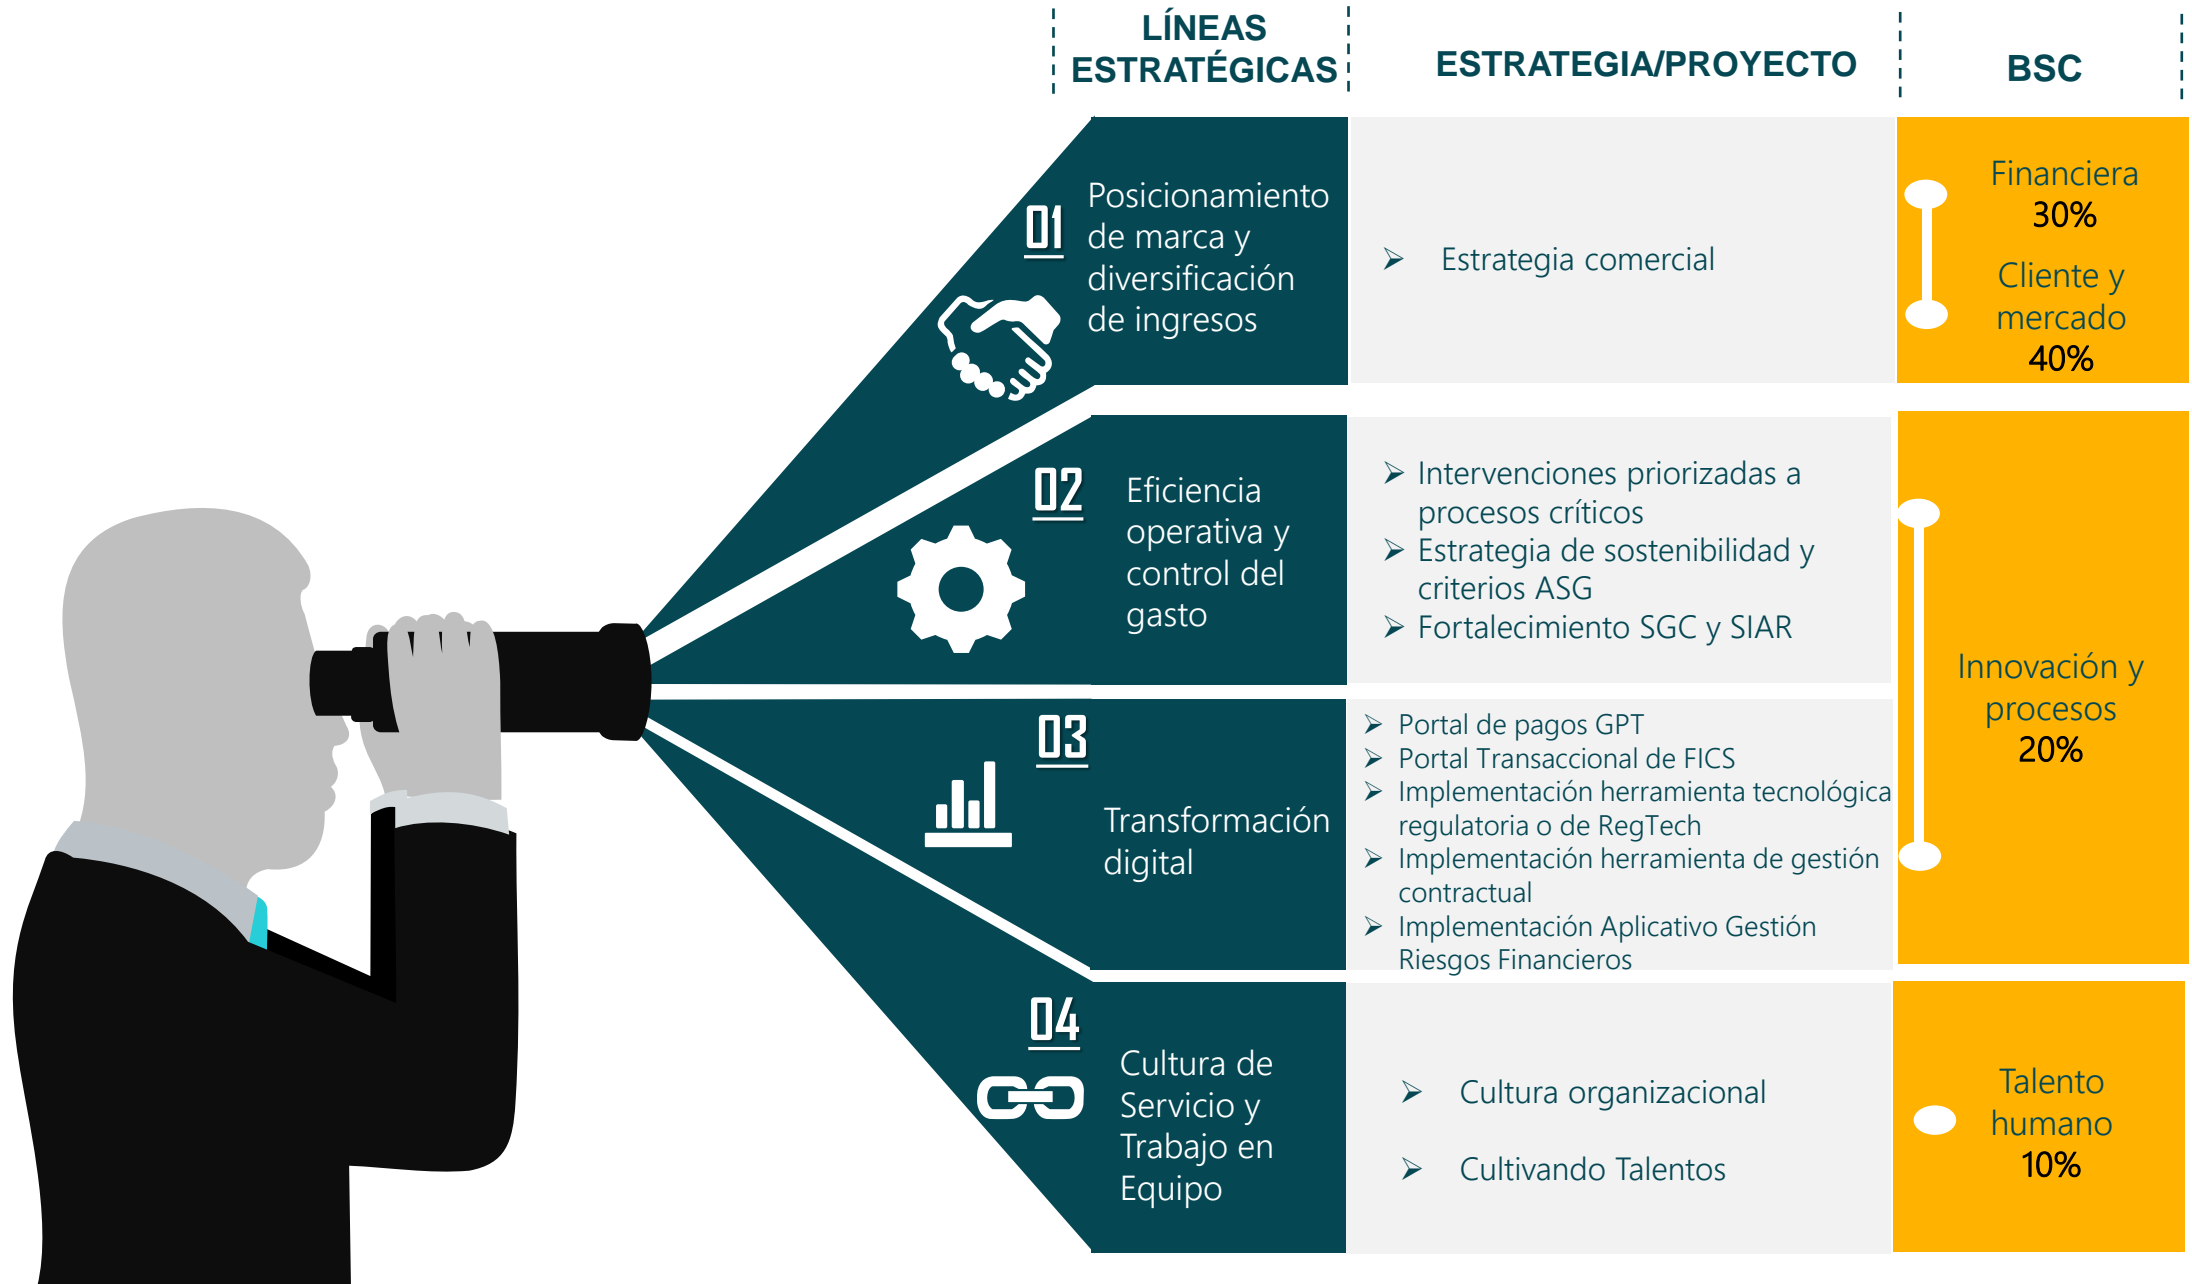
LÍNEAS ESTRATÉGICAS

ESTRATEGIA/PROYECTO

BSC

01 Posicionamiento de marca y diversificación de ingresos

➢ Estrategia comercial

Financiera 30%

Cliente y mercado 40%

02 Eficiencia operativa y control del gasto

➢ Intervenciones priorizadas a procesos críticos
➢ Estrategia de sostenibilidad y criterios ASG
➢ Fortalecimiento SGC y SIAR

Innovación y procesos 20%

03 Transformación digital

➢ Portal de pagos GPT
➢ Portal Transaccional de FICS
➢ Implementación herramienta tecnológica regulatoria o de RegTech
➢ Implementación herramienta de gestión contractual
➢ Implementación Aplicativo Gestión Riesgos Financieros

04 Cultura de Servicio y Trabajo en Equipo

➢ Cultura organizacional
➢ Cultivando Talentos

Talento humano 10%